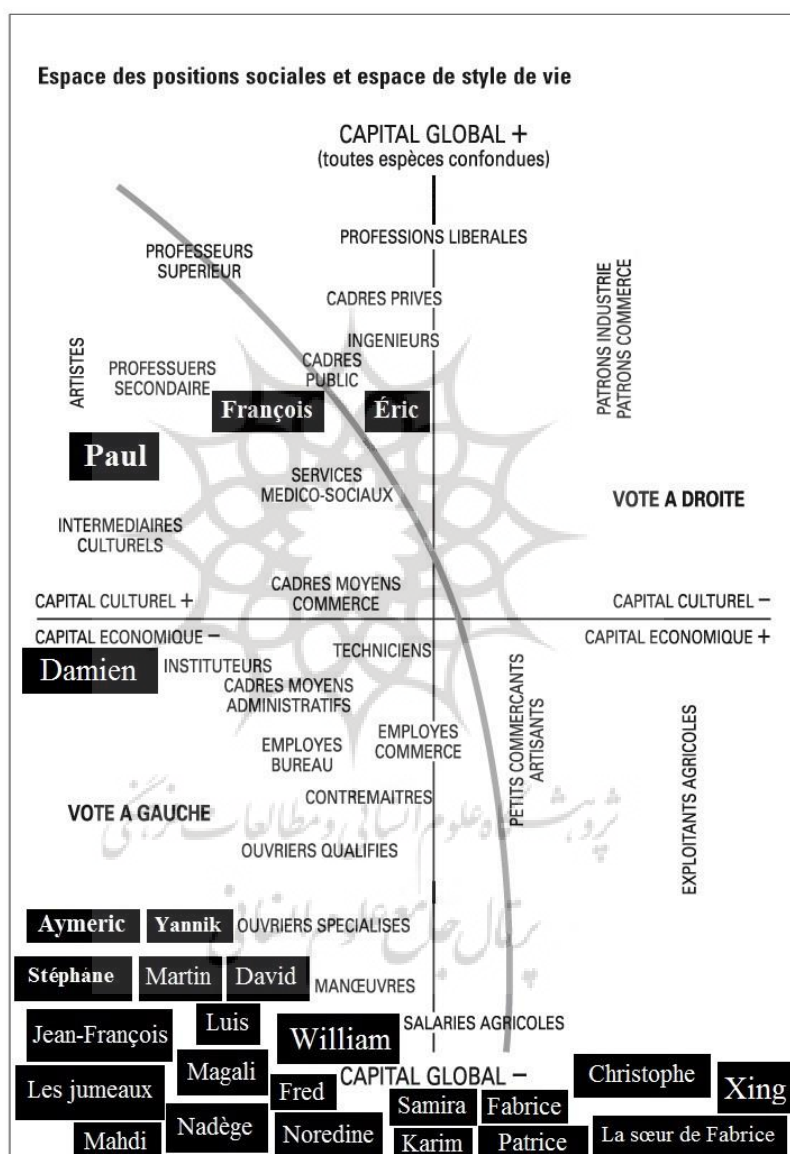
Espace des positions sociales et espace de style de vie

CAPITAL GLOBAL +
(toutes espèces confondues)

PROFESSIONS LIBERALES

PROFESSEURS SUPERIEUR

CADRES PRIVES

PATRONS INDUSTRIE
PATRONS COMMERCE

INGENIEURS

ARTISTES

PROFESSUERS SECONDAIRE

CADRES PUBLIC

François

Éric

Paul

SERVICES MEDICO-SOCIAUX

VOTE A DROITE

INTERMEDIAIRES CULTURELS

CADRES MOYENS COMMERCE

CAPITAL CULTUREL +

CAPITAL CULTUREL −

CAPITAL ECONOMIQUE −

CAPITAL ECONOMIQUE +

Damien

TECHNICIENS

INSTITUTEURS

CADRES MOYENS ADMINISTRATIFS

PETITS COMMERCANTS
ARTISANTS

EXPLOITANTS AGRICOLES

EMPLOYES BUREAU

EMPLOYES COMMERCE

CONTREMAITRES

VOTE A GAUCHE

OUVRIERS QUALIFIES

Aymeric

Yannik

OUVRIERS SPECIALISES

Stéphane

Martin

David

MANŒUVRES

Jean-François

Luis

William

SALARIES AGRICOLES

Les jumeaux

Magali

Fred

CAPITAL GLOBAL −

Christophe

Xing

Samira

Fabrice

Mahdi

Nadège

Noredine

Karim

Patrice

La sœur de Fabrice